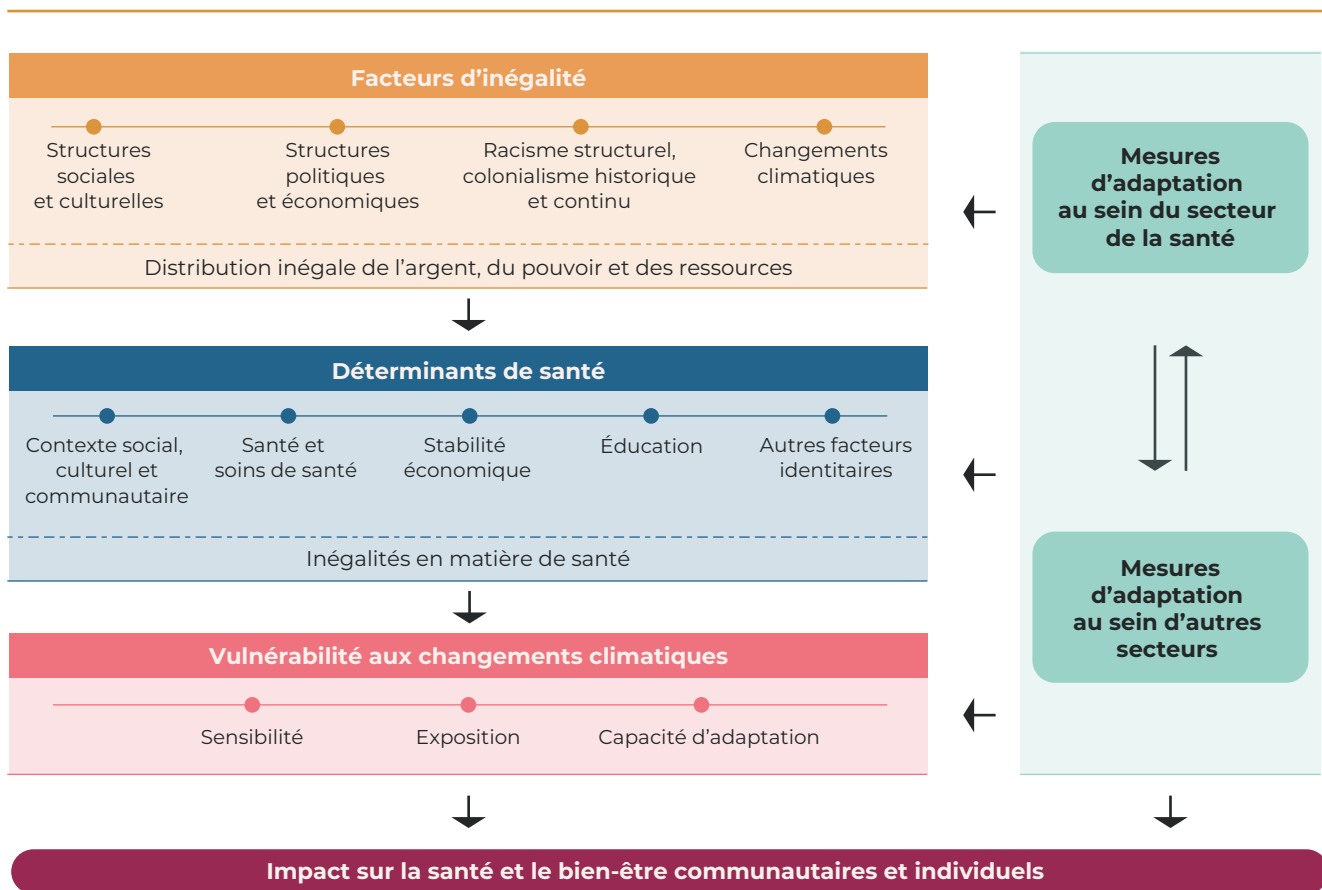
Facteurs d'inégalité

Structures sociales et culturelles

Structures politiques et économiques

Racisme structurel, colonialisme historique et continu

Changements climatiques

Distribution inégale de l'argent, du pouvoir et des ressources

Mesures d'adaptation au sein du secteur de la santé

Déterminants de santé

Contexte social, culturel et communautaire

Santé et soins de santé

Stabilité économique

Éducation

Autres facteurs identitaires

Inégalités en matière de santé

Mesures d'adaptation au sein d'autres secteurs

Vulnérabilité aux changements climatiques

Sensibilité

Exposition

Capacité d'adaptation

Impact sur la santé et le bien-être communautaires et individuels